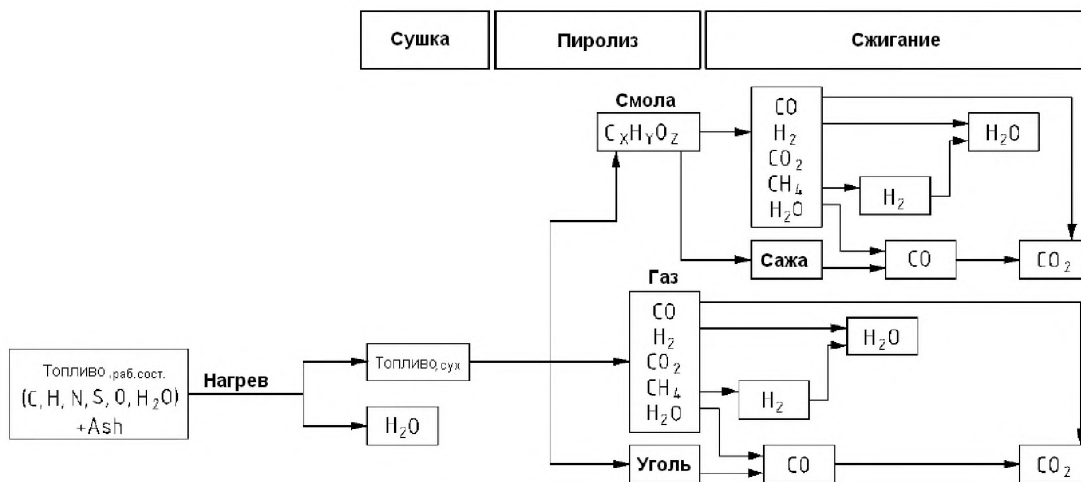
Сушка

Пиролиз

Сжигание

Смола

$C_XH_YO_Z$

CO
$H_2$
$CO_2$
$CH_4$
$H_2O$

$H_2O$

$H_2$

Сажа

CO

$CO_2$

Газ

CO
$H_2$
$CO_2$
$CH_4$
$H_2O$

$H_2O$

$H_2$

Топливо$_{раб.сост.}$
(C, H, N, S, O, $H_2O$)
+Ash

Нагрев

Топливо$_{сух}$

$H_2O$

Уголь

CO

$CO_2$